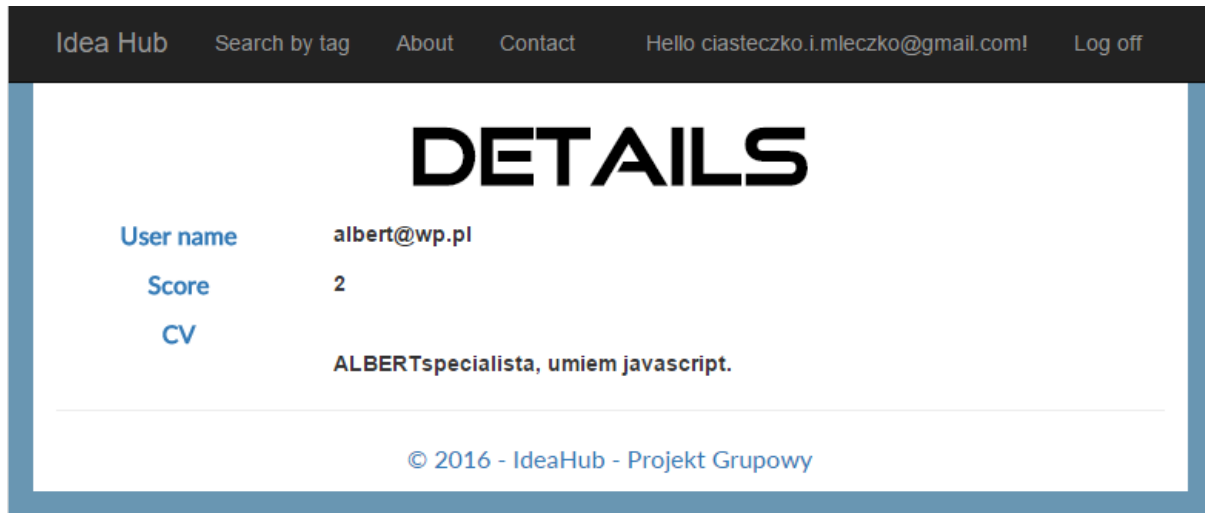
Idea Hub Search by tag About Contact Hello ciasteczko.i.mleczko@gmail.com! Log off

DETAILS

User name albert@wp.pl

Score 2

CV

ALBERTspecialista, umiem javascript.

© 2016 - IdeaHub - Projekt Grupowy